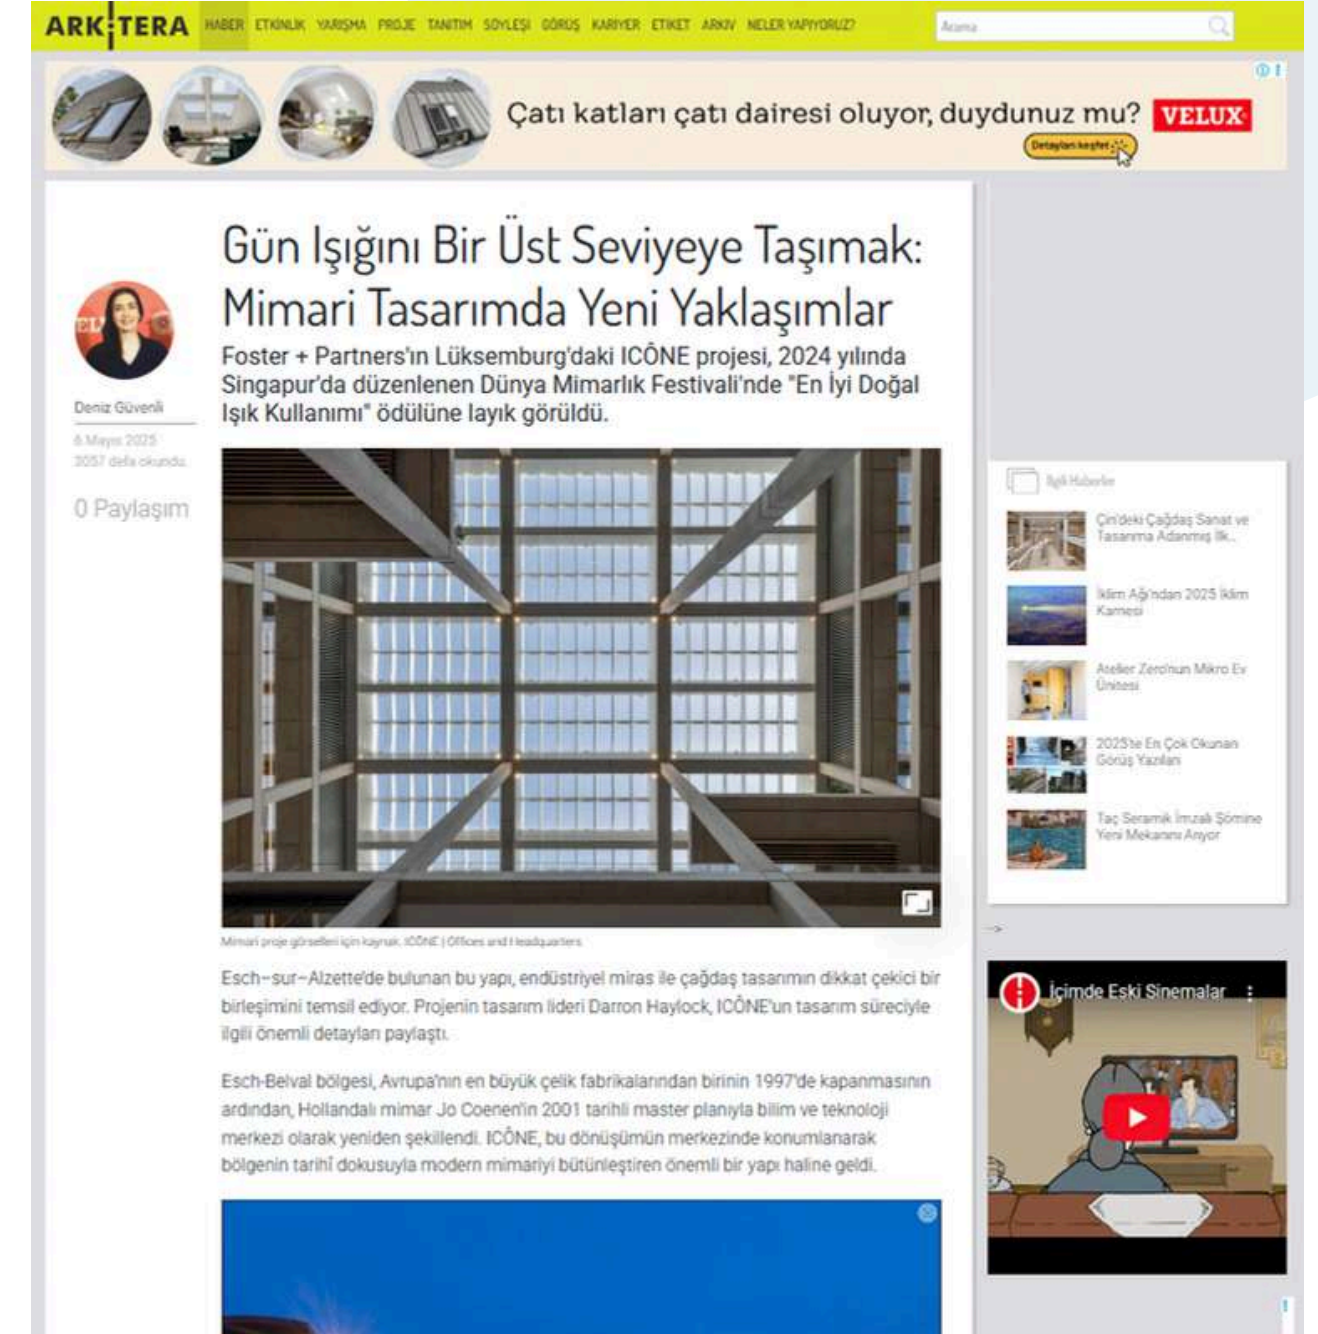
ARKITERA HABER ETKİNLİK YARIŞMA PROJE TANITIM SÖYLEŞİ GÖRÜŞ KARİYER ETİKET ARKİV NELER YAPIYORUZ?

Arama

Çatı katları çatı dairesi oluyor, duydunuz mu? VELUX

Detayları keşfet

Gün Işığını Bir Üst Seviyeye Taşımak: Mimari Tasarımda Yeni Yaklaşımlar

Foster + Partners'ın Lüksemburg'daki ICÔNE projesi, 2024 yılında Singapur'da düzenlenen Dünya Mimarlık Festivali'nde "En İyi Doğal Işık Kullanımı" ödülüne layık görüldü.

Deniz Güvenli

6 Mayıs 2025

2057 defa okundu

0 Paylaşım

Mimari proje görselleri için kaynak: ICÔNE | Offices and Headquarters

Esch-sur-Alzette'de bulunan bu yapı, endüstriyel miras ile çağdaş tasarımın dikkat çekici bir birleşimini temsil ediyor. Projenin tasarım lideri Darron Haylock, ICÔNE'un tasarım süreciyle ilgili önemli detayları paylaştı.

Esch-Belval bölgesi, Avrupa'nın en büyük çelik fabrikalarından birinin 1997'de kapanmasının ardından, Hollandalı mimar Jo Coenen'in 2001 tarihli master planıyla bilim ve teknoloji merkezi olarak yeniden şekillendi. ICÔNE, bu dönüşümün merkezinde konumlanarak bölgenin tarihî dokusuyla modern mimariyi bütünleştiren önemli bir yapı haline geldi.

İlgili Haberler

Çin'deki Çağdaş Sanat ve Tasarıma Adanmış İlk...

İklim Ağı'ndan 2025 İklim Karnesi

Atelier Zero'nun Mikro Ev Ünitesi

2025'te En Çok Okunan Görüş Yazıları

Taç Seramik İmzalı Şömine Yeni Mekanını Arıyor

İçimde Eski Sinemalar